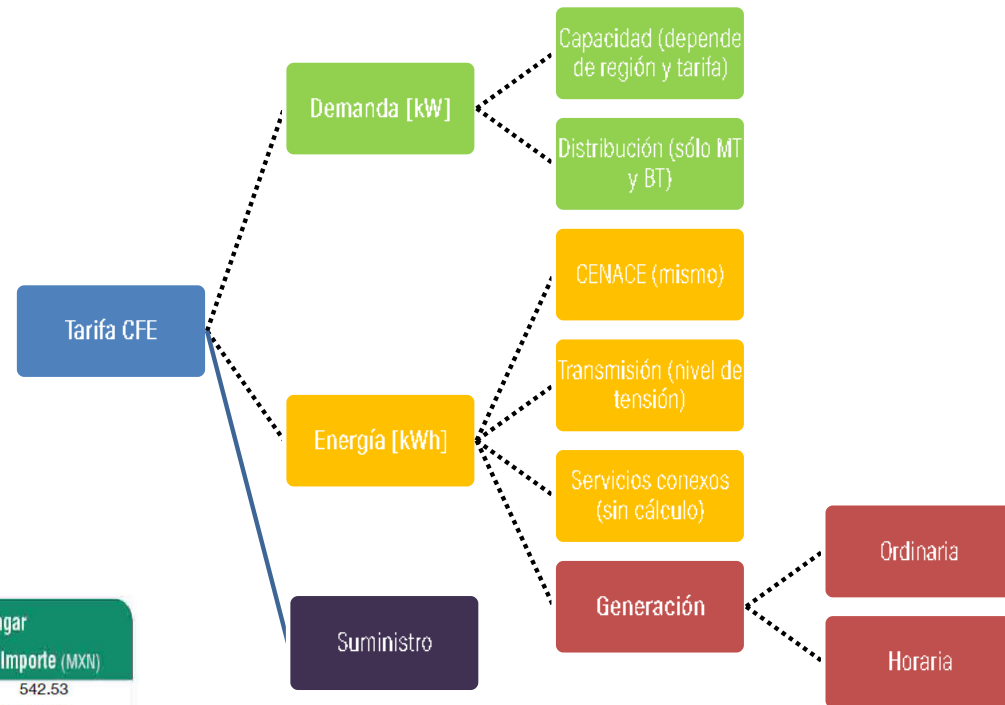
Tarifa CFE

Demanda [kW]

Capacidad (depende de región y tarifa)

Distribución (sólo MT y BT)

Energía [kWh]

CENACE (mismo)

Transmisión (nivel de tensión)

Servicios conexos (sin cálculo)

Generación

Ordinaria

Horaria

Suministro

agar
Importe (MXN)
542.53